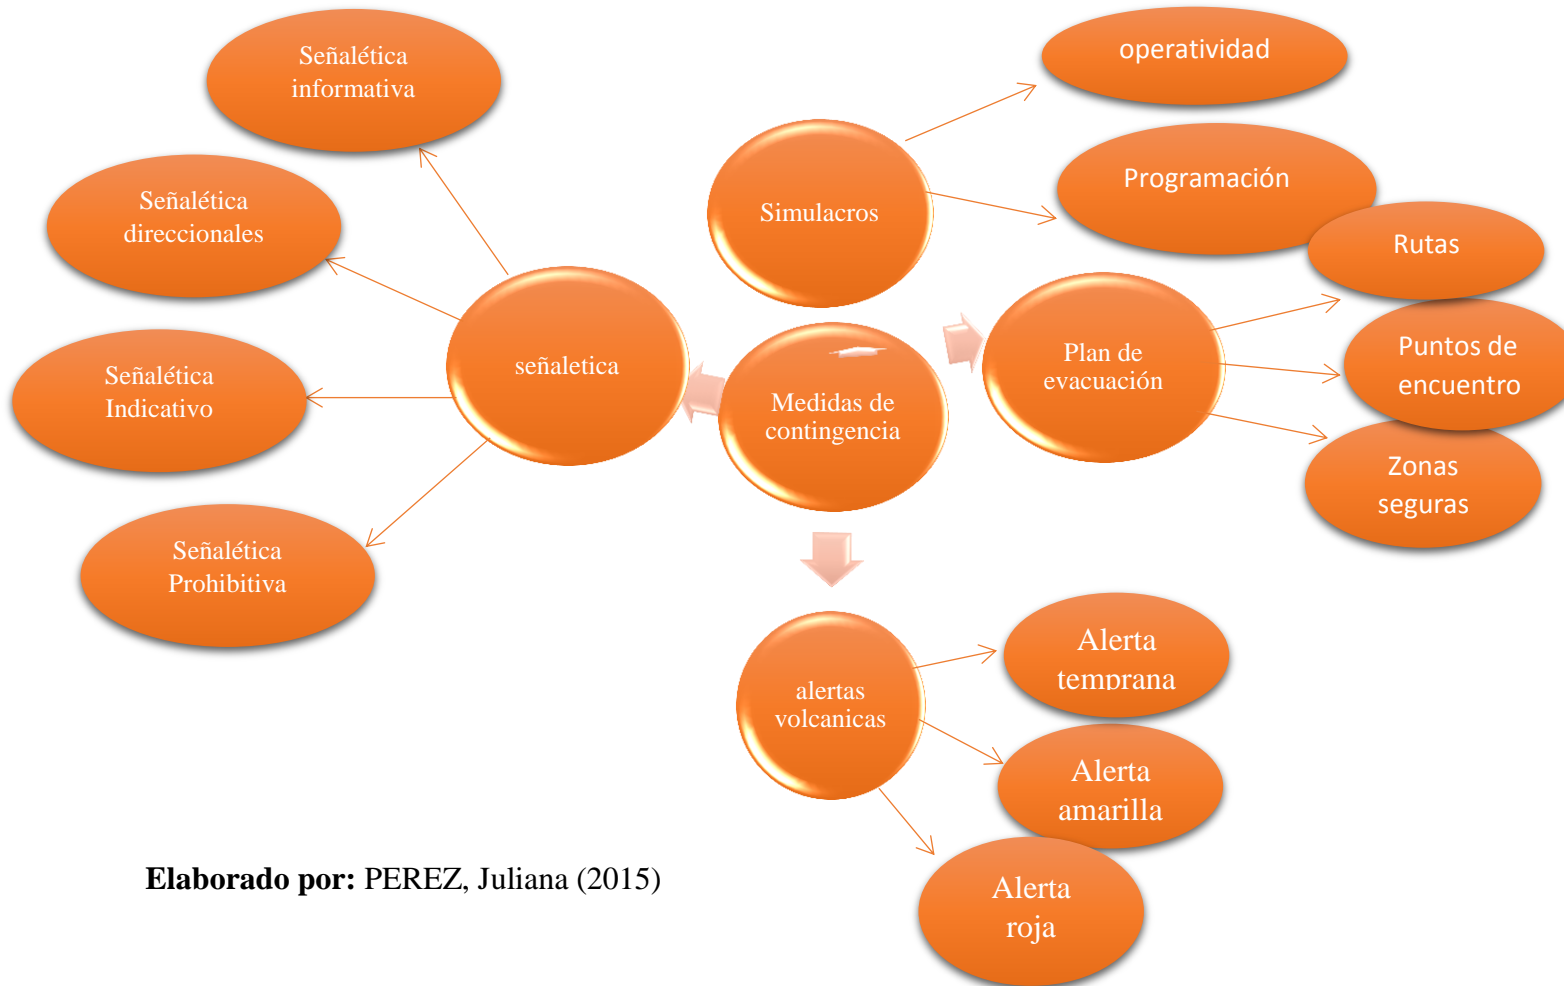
Señalética informativa

Señalética direccionales

Señalética Indicativo

Señalética Prohibitiva

señaletica

Medidas de contingencia

Simulacros

operatividad

Programación

Plan de evacuación

Rutas

Puntos de encuentro

Zonas seguras

alertas volcanicas

Alerta temprana

Alerta amarilla

Alerta roja

**Elaborado por:** PEREZ, Juliana (2015)